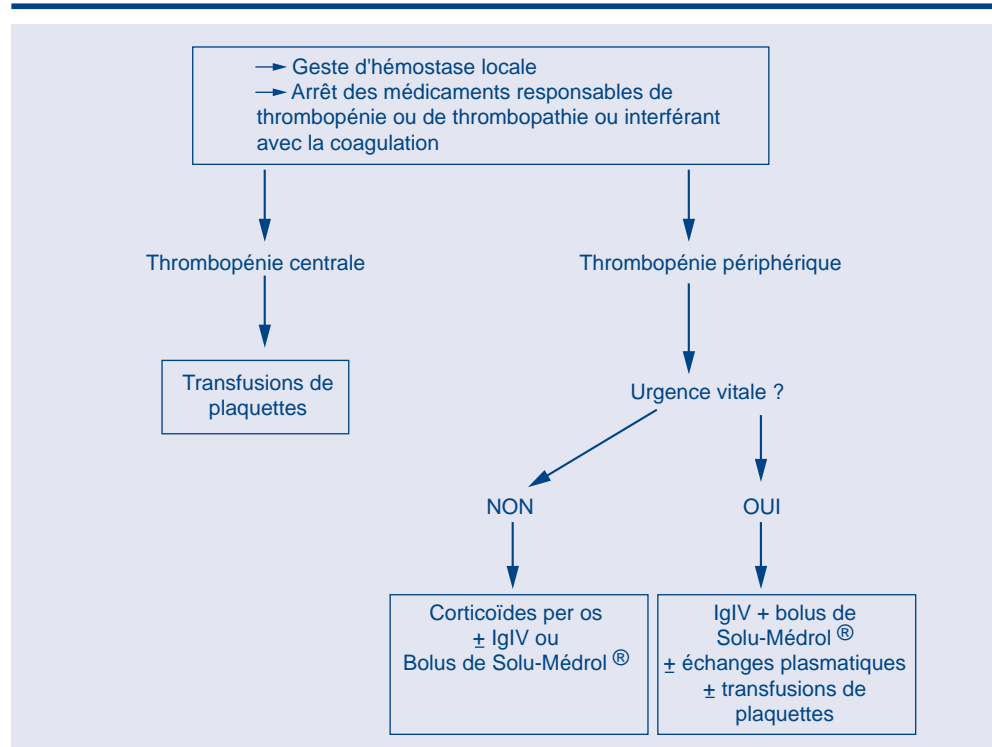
→ Geste d'hémostase locale
→ Arrêt des médicaments responsables de thrombopénie ou de thrombopathie ou interférant avec la coagulation

Thrombopénie centrale

Transfusions de plaquettes

Thrombopénie périphérique

Urgence vitale ?

NON

OUI

Corticoïdes per os
± IgIV ou
Bolus de Solu-Médrol ®

IgIV + bolus de
Solu-Médrol ®
± échanges plasmatiques
± transfusions de plaquettes